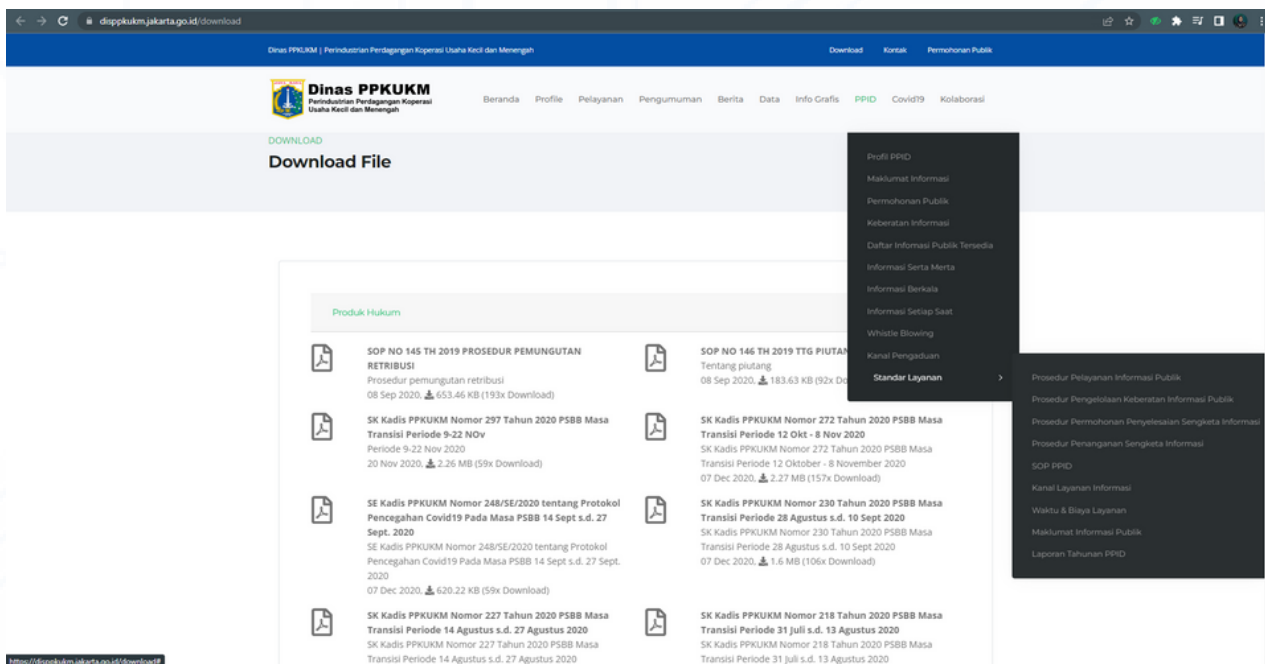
disppkukm.jakarta.go.id/download

Dinas PPKUKM | Perindustrian Perdagangan Koperasi Usaha Kecil dan Menengah

Download Kontak Permohonan Publik

Dinas PPKUKM
Perindustrian Perdagangan Koperasi Usaha Kecil dan Menengah

Beranda Profile Pelayanan Pengumuman Berita Data Info Grafis PPID Covid19 Kolaborasi

DOWNLOAD
Download File

Profil PPID
Maklumat Informasi
Permohonan Publik
Keberatan Informasi
Daftar Infomasi Publik Tersedia
Informasi Serta Merta
Informasi Berkala
Informasi Setiap Saat
Whistle Blowing
Kanal Pengaduan
Standar Layanan

Prosedur Pelayanan Informasi Publik
Prosedur Pengelolaan Keberatan Informasi Publik
Prosedur Permohonan Penyelesaian Sengketa Informasi
Prosedur Penanganan Sengketa Informasi
SOP PPID
Kanal Layanan Informasi
Waktu & Biaya Layanan
Maklumat Informasi Publik
Laporan Tahunan PPID

Produk Hukum

SOP NO 145 TH 2019 PROSEDUR PEMUNGUTAN RETRIBUSI
Prosedur pemungutan retribusi
08 Sep 2020, 653.46 KB (193x Download)

SOP NO 146 TH 2019 TTG PIUTAN
Tentang piutang
08 Sep 2020, 183.63 KB (92x Do

SK Kadis PPKUKM Nomor 297 Tahun 2020 PSBB Masa Transisi Periode 9-22 NOv
Periode 9-22 Nov 2020
20 Nov 2020, 2.26 MB (59x Download)

SK Kadis PPKUKM Nomor 272 Tahun 2020 PSBB Masa Transisi Periode 12 Okt - 8 Nov 2020
SK Kadis PPKUKM Nomor 272 Tahun 2020 PSBB Masa Transisi Periode 12 Oktober - 8 November 2020
07 Dec 2020, 2.27 MB (157x Download)

SE Kadis PPKUKM Nomor 248/SE/2020 tentang Protokol Pencegahan Covid19 Pada Masa PSBB 14 Sept s.d. 27 Sept. 2020
SE Kadis PPKUKM Nomor 248/SE/2020 tentang Protokol Pencegahan Covid19 Pada Masa PSBB 14 Sept s.d. 27 Sept. 2020
07 Dec 2020, 620.22 KB (59x Download)

SK Kadis PPKUKM Nomor 230 Tahun 2020 PSBB Masa Transisi Periode 28 Agustus s.d. 10 Sept 2020
SK Kadis PPKUKM Nomor 230 Tahun 2020 PSBB Masa Transisi Periode 28 Agustus s.d. 10 Sept 2020
07 Dec 2020, 1.6 MB (106x Download)

SK Kadis PPKUKM Nomor 227 Tahun 2020 PSBB Masa Transisi Periode 14 Agustus s.d. 27 Agustus 2020
SK Kadis PPKUKM Nomor 227 Tahun 2020 PSBB Masa Transisi Periode 14 Agustus s.d. 27 Agustus 2020

SK Kadis PPKUKM Nomor 218 Tahun 2020 PSBB Masa Transisi Periode 31 Juli s.d. 13 Agustus 2020
SK Kadis PPKUKM Nomor 218 Tahun 2020 PSBB Masa Transisi Periode 31 Juli s.d. 13 Agustus 2020

https://disppkukm.jakarta.go.id/download#